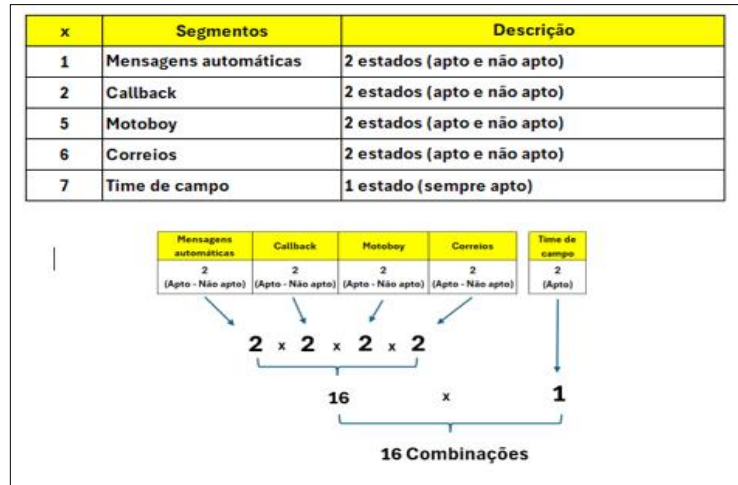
| x | Segmentos | Descrição |
|---|---|---|
| 1 | Mensagens automáticas | 2 estados (apto e não apto) |
| 2 | Callback | 2 estados (apto e não apto) |
| 5 | Motoboy | 2 estados (apto e não apto) |
| 6 | Correios | 2 estados (apto e não apto) |
| 7 | Time de campo | 1 estado (sempre apto) |

| Mensagens automáticas | Callback | Motoboy | Correios |
|---|---|---|---|
| 2 (Apto - Não apto) | 2 (Apto - Não apto) | 2 (Apto - Não apto) | 2 (Apto - Não apto) |

| Time de campo |
|---|
| 2 (Apto) |

2 x 2 x 2 x 2

16 x 1

16 Combinações